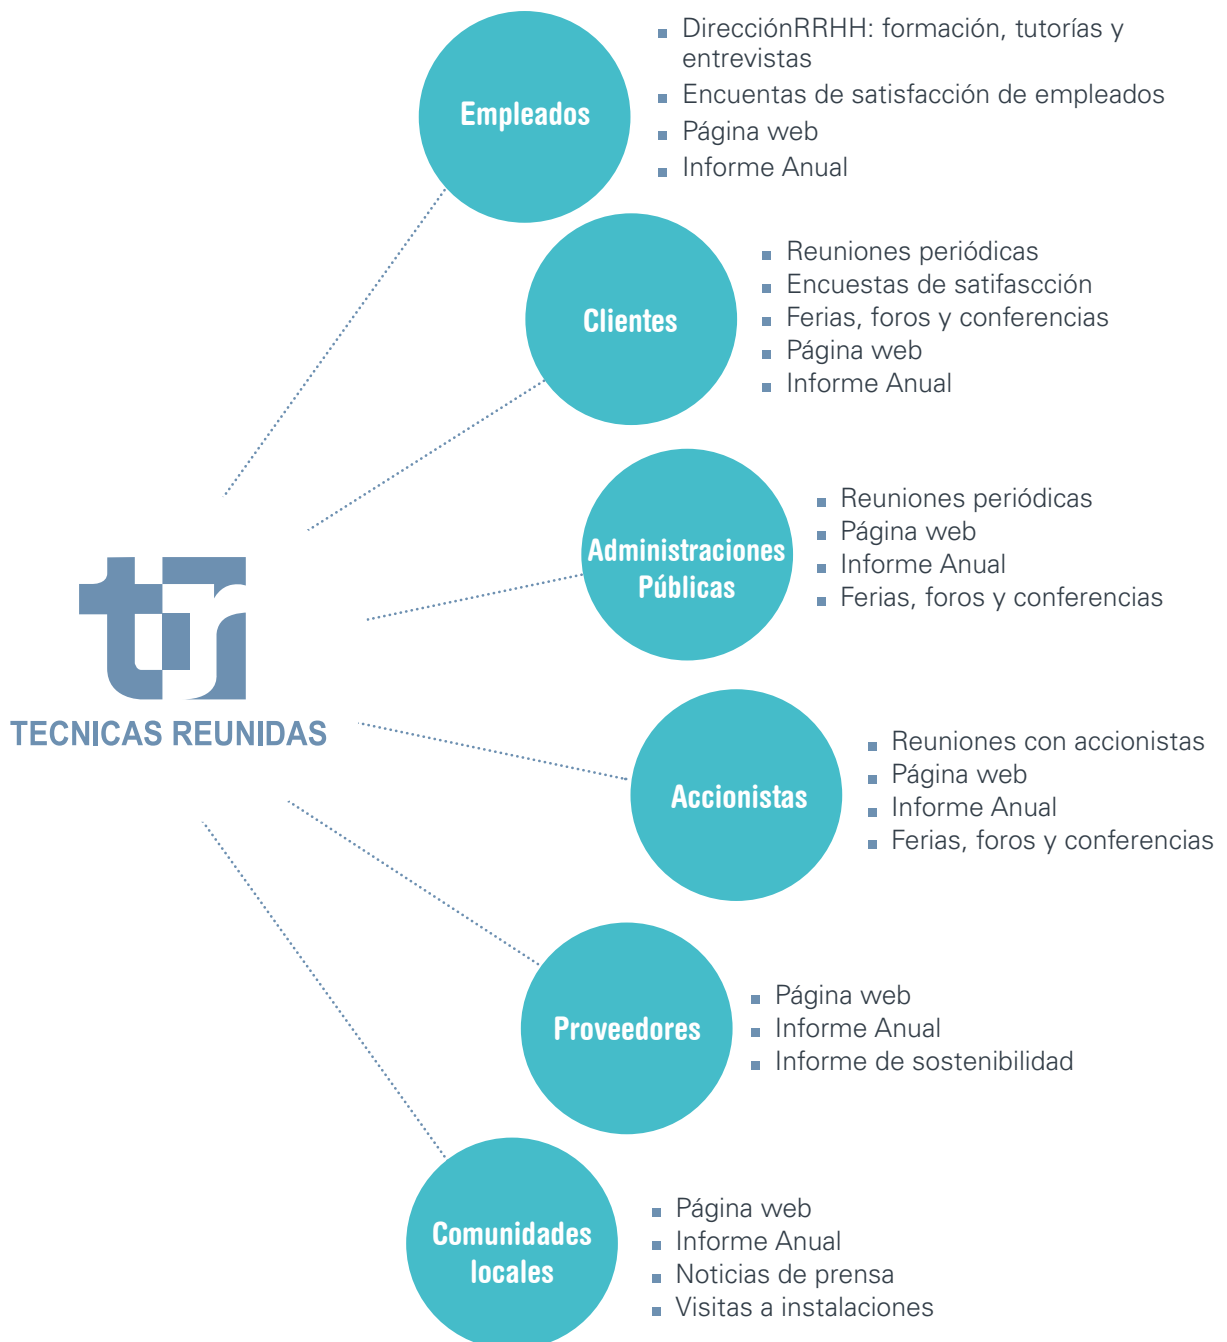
TECNICAS REUNIDAS

Empleados
- DirecciónRRHH: formación, tutorías y entrevistas
- Encuentas de satisfacción de empleados
- Página web
- Informe Anual

Clientes
- Reuniones periódicas
- Encuestas de satifascción
- Ferias, foros y conferencias
- Página web
- Informe Anual

Administraciones Públicas
- Reuniones periódicas
- Página web
- Informe Anual
- Ferias, foros y conferencias

Accionistas
- Reuniones con accionistas
- Página web
- Informe Anual
- Ferias, foros y conferencias

Proveedores
- Página web
- Informe Anual
- Informe de sostenibilidad

Comunidades locales
- Página web
- Informe Anual
- Noticias de prensa
- Visitas a instalaciones